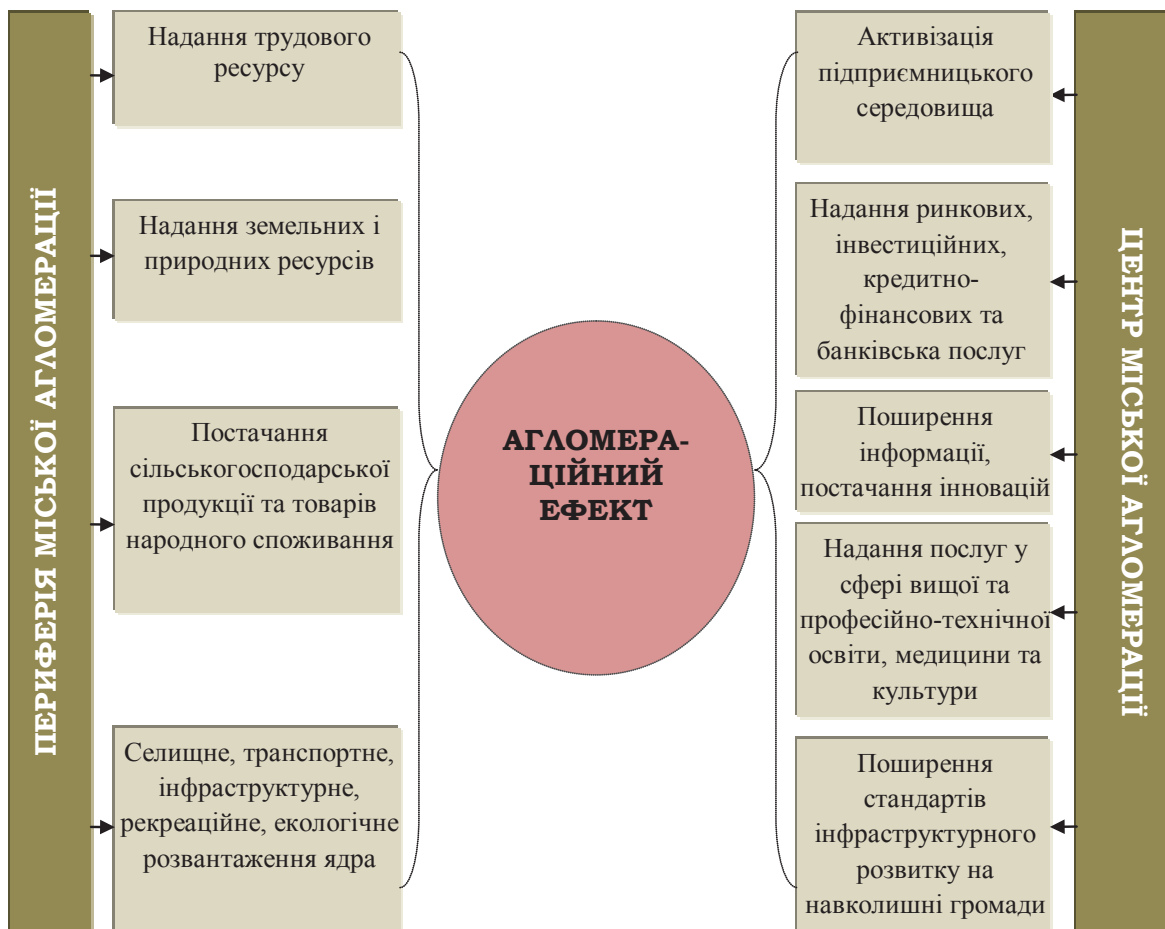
ПЕРИФЕРІЯ МІСЬКОЇ АГЛОМЕРАЦІЇ

Надання трудового ресурсу

Надання земельних і природних ресурсів

Постачання сільськогосподарської продукції та товарів народного споживання

Селищне, транспортне, інфраструктурне, рекреаційне, екологічне розвантаження ядра

АГЛОМЕРАЦІЙНИЙ ЕФЕКТ

Активізація підприємницького середовища

Надання ринкових, інвестиційних, кредитно-фінансових та банківська послуг

Поширення інформації, постачання інновацій

Надання послуг у сфері вищої та професійно-технічної освіти, медицини та культури

Поширення стандартів інфраструктурного розвитку на навколишні громади

ЦЕНТР МІСЬКОЇ АГЛОМЕРАЦІЇ